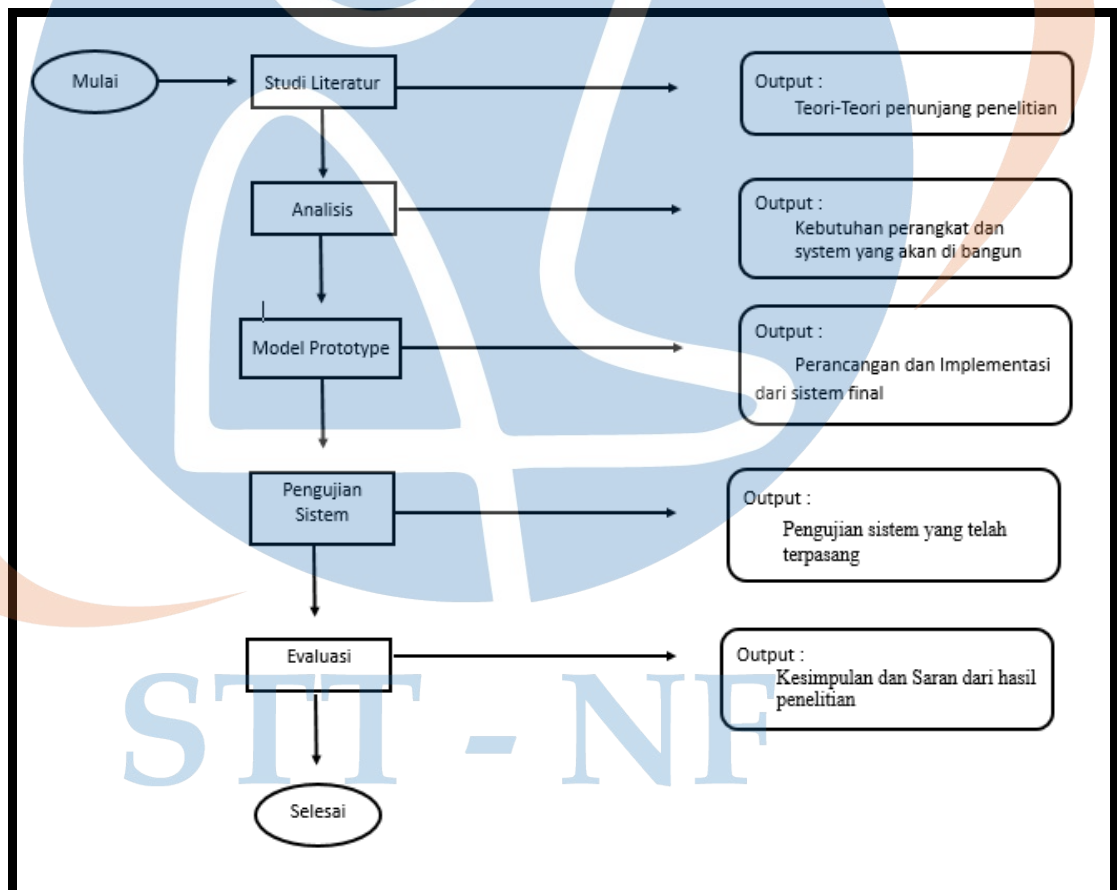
Mulai

Studi Literatur

Output :
Teori-Teori penunjang penelitian

Analisis

Output :
Kebutuhan perangkat dan system yang akan di bangun

Model Prototype

Output :
Perancangan dan Implementasi dari sistem final

Pengujian Sistem

Output :
Pengujian sistem yang telah terpasang

Evaluasi

Output :
Kesimpulan dan Saran dari hasil penelitian

Selesai

STT - NF